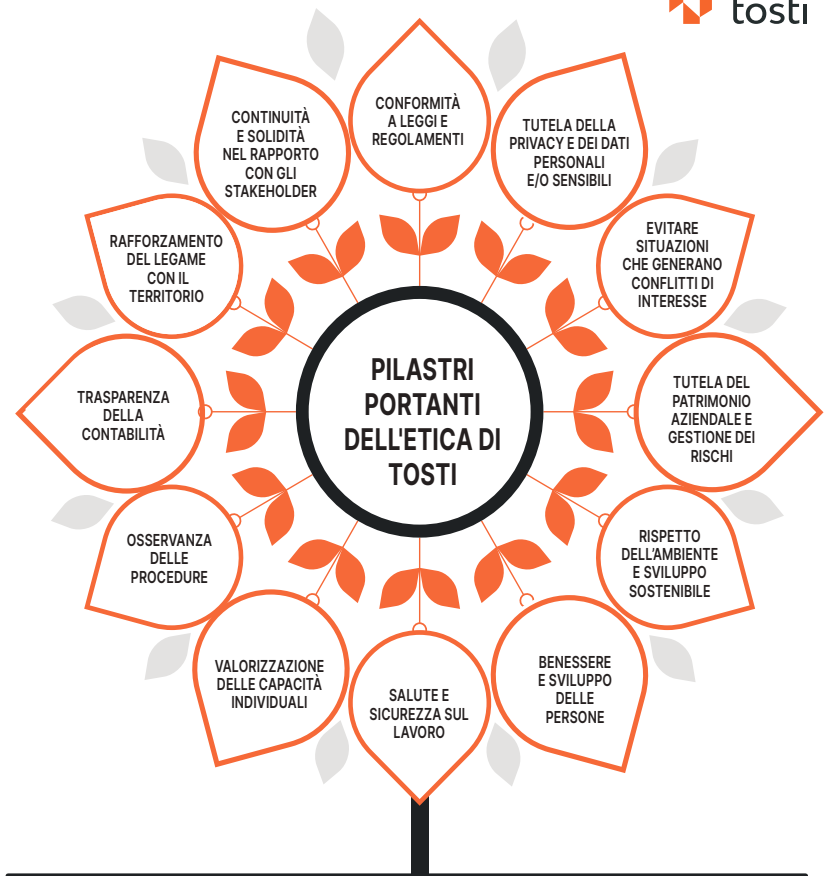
tosti

PILASTRI PORTANTI DELL'ETICA DI TOSTI

CONFORMITÀ A LEGGI E REGOLAMENTI

TUTELA DELLA PRIVACY E DEI DATI PERSONALI E/O SENSIBILI

EVITARE SITUAZIONI CHE GENERANO CONFLITTI DI INTERESSE

TUTELA DEL PATRIMONIO AZIENDALE E GESTIONE DEI RISCHI

RISPETTO DELL'AMBIENTE E SVILUPPO SOSTENIBILE

BENESSERE E SVILUPPO DELLE PERSONE

SALUTE E SICUREZZA SUL LAVORO

VALORIZZAZIONE DELLE CAPACITÀ INDIVIDUALI

OSSERVANZA DELLE PROCEDURE

TRASPARENZA DELLA CONTABILITÀ

RAFFORZAMENTO DEL LEGAME CON IL TERRITORIO

CONTINUITÀ E SOLIDITÀ NEL RAPPORTO CON GLI STAKEHOLDER